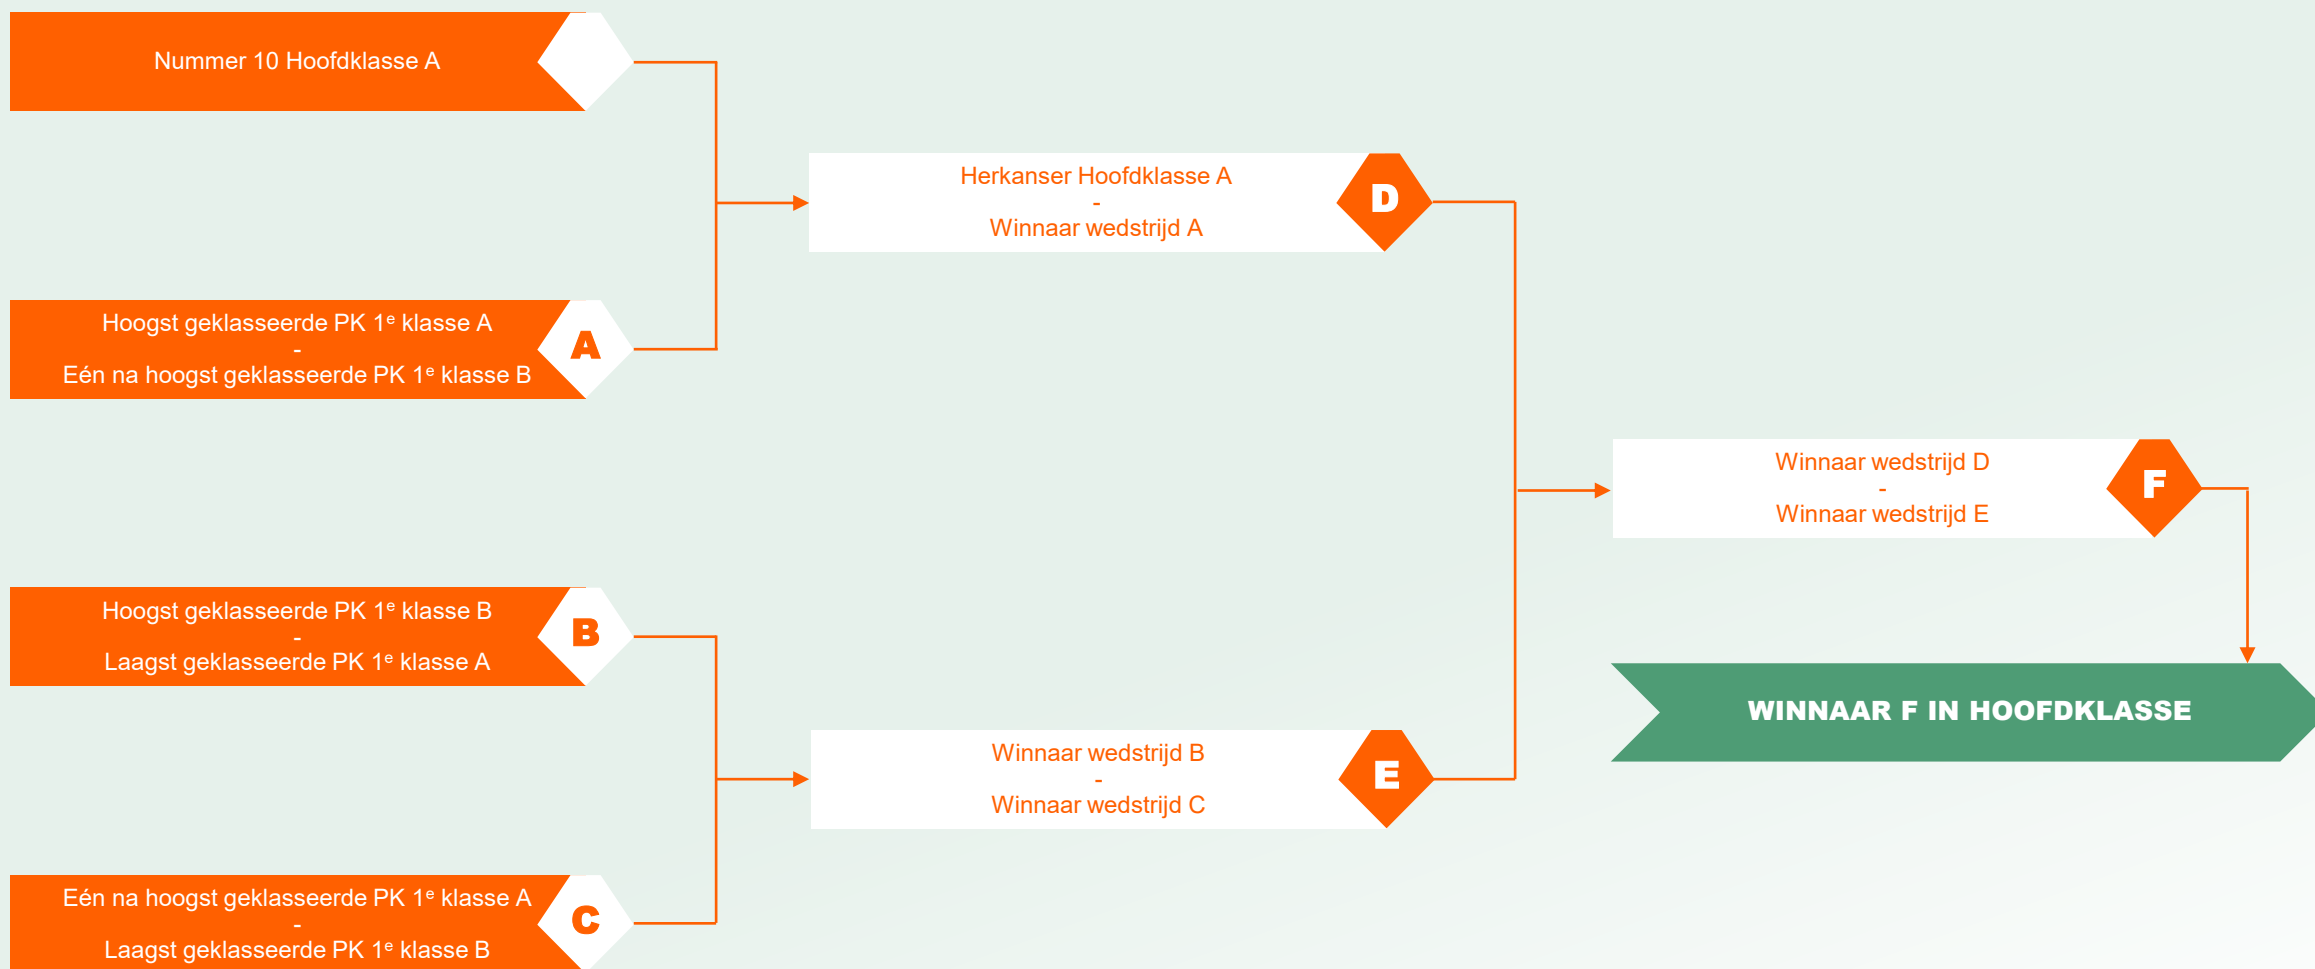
Nummer 10 Hoofdklasse A

Hoogst geklasseerde PK 1$^e$ klasse A
-
Eén na hoogst geklasseerde PK 1$^e$ klasse B

A

Herkanser Hoofdklasse A
-
Winnaar wedstrijd A

D

Hoogst geklasseerde PK 1$^e$ klasse B
-
Laagst geklasseerde PK 1$^e$ klasse A

B

Eén na hoogst geklasseerde PK 1$^e$ klasse A
-
Laagst geklasseerde PK 1$^e$ klasse B

C

Winnaar wedstrijd B
-
Winnaar wedstrijd C

E

Winnaar wedstrijd D
-
Winnaar wedstrijd E

F

WINNAAR F IN HOOFDKLASSE